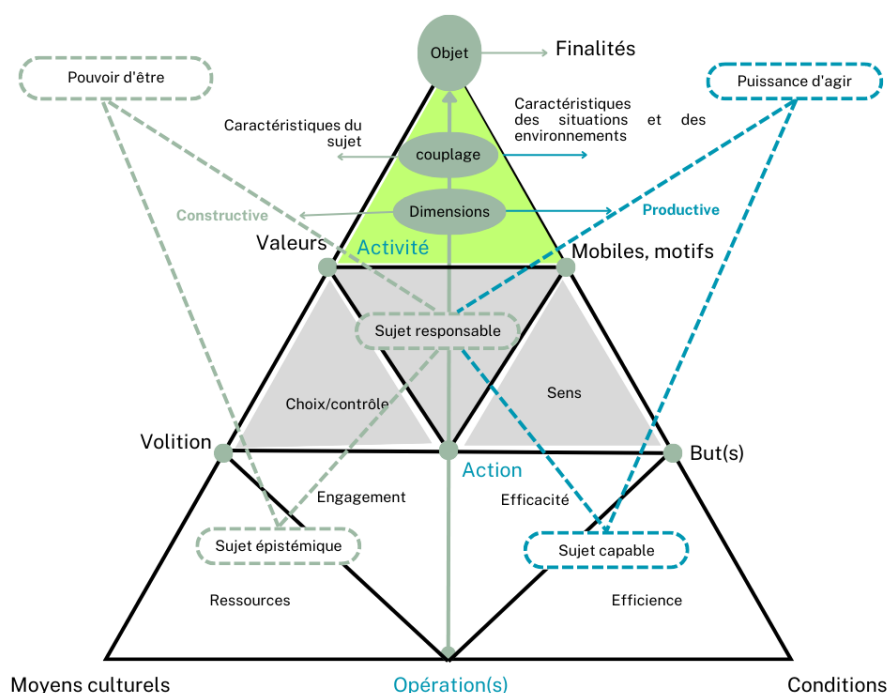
Objet

Finalités

Pouvoir d'être

Puissance d'agir

Caractéristiques du sujet

Caractéristiques des situations et des environnements

couplage

Constructive

Dimensions

Productive

Valeurs

Activité

Mobiles, motifs

Sujet responsable

Choix/contrôle

Sens

Volition

Action

But(s)

Engagement

Efficacité

Sujet épistémique

Sujet capable

Ressources

Efficience

Moyens culturels

Opération(s)

Conditions